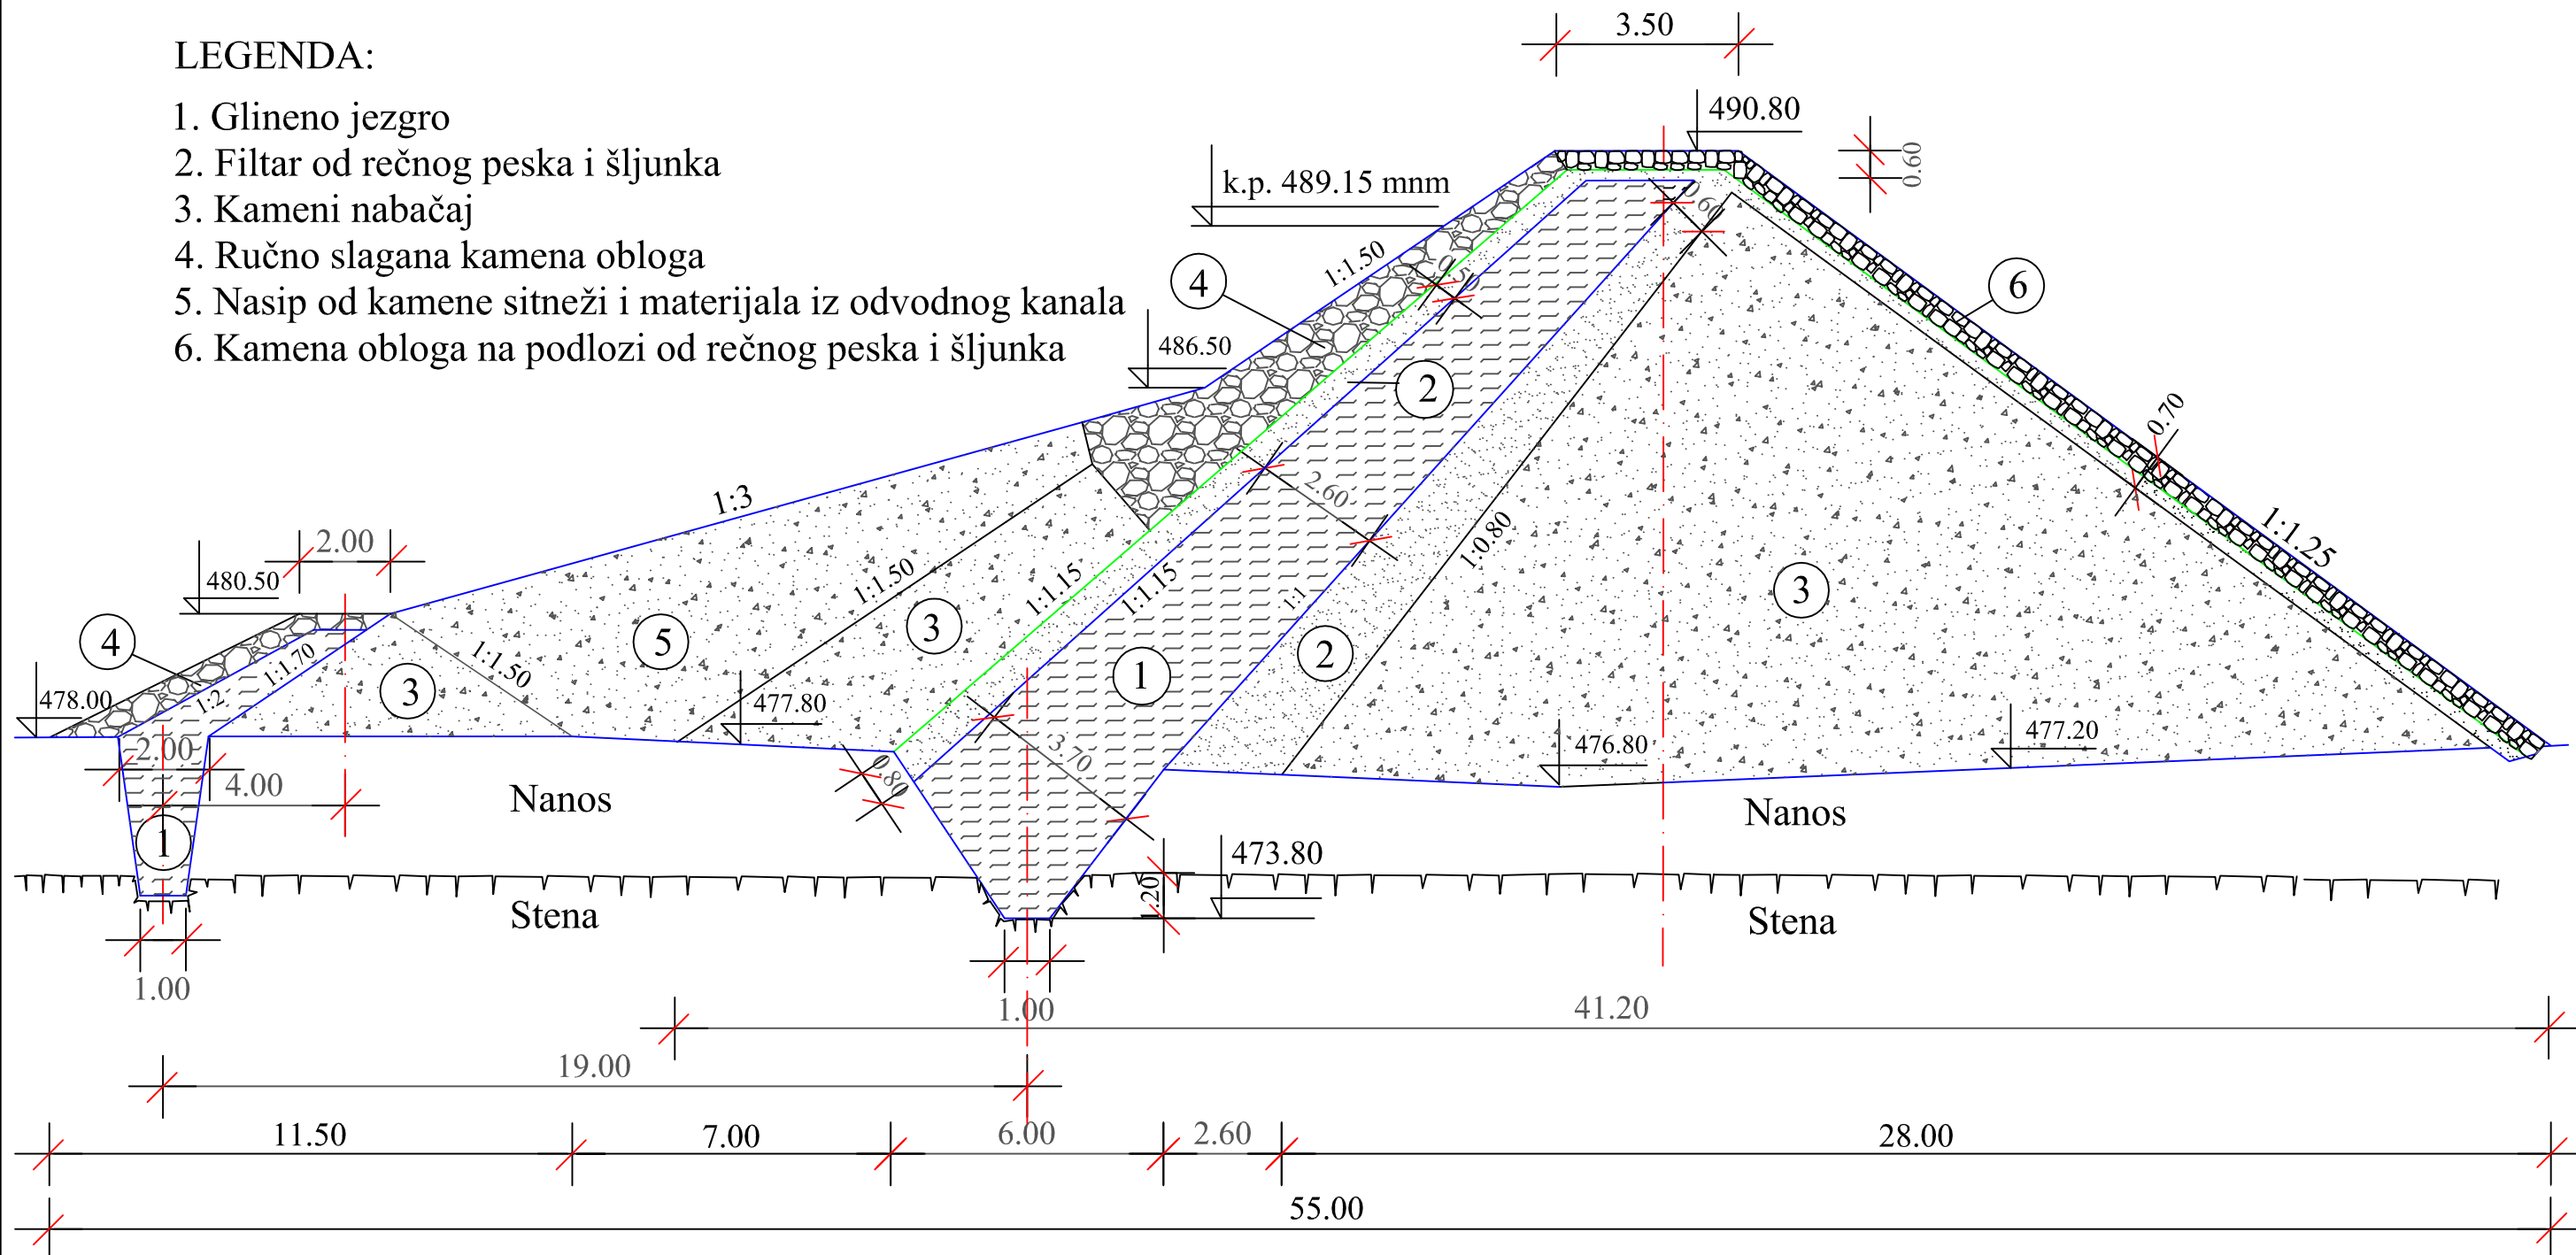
LEGENDA:

1. Glineno jezgro
2. Filtar od rečnog peska i šljunka
3. Kameni nabačaj
4. Ručno slagana kamena obloga
5. Nasip od kamene sitneži i materijala iz odvodnog kanala
6. Kamena obloga na podlozi od rečnog peska i šljunka

3.50
490.80
0.60
k.p. 489.15 mnm
0.60
1:1.50
0.50
4
6
486.50
2
0.70
1:3
2.60
1:0.80
1:1.25
2.00
1:1.50
480.50
1:1.15
1:1.15
3
1:1
5
3
4
1:1.70
1:1.50
2
1:2
3
1
478.00
477.80
477.20
476.80
2.00
0.80
3.70
4.00
Nanos
Nanos
1
473.80
1.20
Stena
Stena
1.00
1.00
41.20
19.00
11.50
7.00
6.00
2.60
28.00
55.00